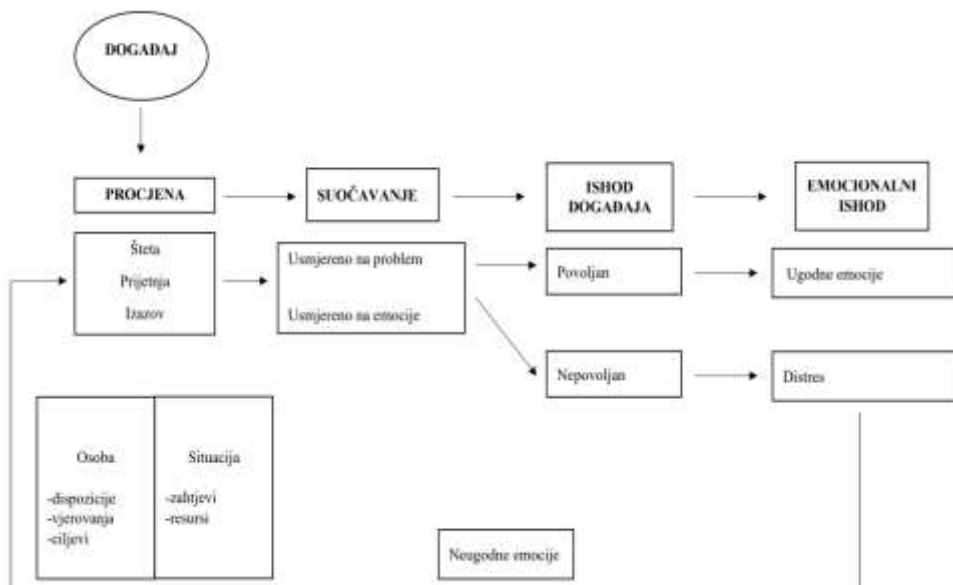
DOGAĐAJ

PROCJENA

SUOČAVANJE

ISHOD DOGAĐAJA

EMOCIONALNI ISHOD

Šteta
Prijetnja
Izazov

Usmjereno na problem

Usmjereno na emocije

Povoljan

Ugodne emocije

Nepovoljan

Distres

Osoba

-dispozicije
-vjerovanja
-ciljevi

Situacija

-zahtjevi
-resursi

Neugodne emocije